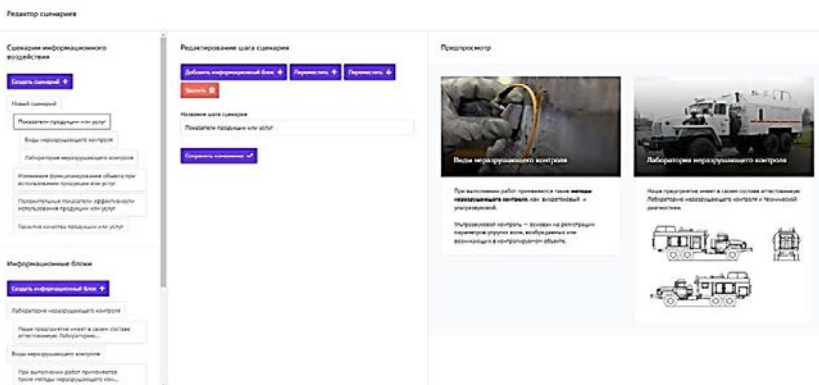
Редактор сценариев

Сценарии информационного воздействия

Создать сценарий +

Новый сценарий

Показатели продукции или услуг

Виды неразрушающего контроля

Лаборатория неразрушающего контроля

Изменения функционирования объекта при использовании продукции или услуг

Дополнительные показатели эффективности использования продукции или услуг

Гарантия качества продукции или услуг

Информационные блоки

Создать информационный блок +

Лаборатория неразрушающего контроля

Наше предприятие имеет в своем составе аттестованную Лабораторию...

Виды неразрушающего контроля

При выполнении работ применяются такие методы неразрушающего кон...

Редактирование шага сценария

Добавить информационный блок + Переместить ↑ Переместить ↓

Удалить

Название шага сценария

Показатели продукции или услуг

Сохранить изменения ✓

Предпросмотр

Виды неразрушающего контроля

При выполнении работ применяются такие методы неразрушающего контроля, как: вихретоковый и ультразвуковой.

Ультразвуковой контроль — основан на регистрации параметров упругих волн, возбуждаемых или возникающих в контролируемом объекте.

Лаборатория неразрушающего контроля

Наше предприятие имеет в своем составе аттестованную Лабораторию неразрушающего контроля и технической диагностики.